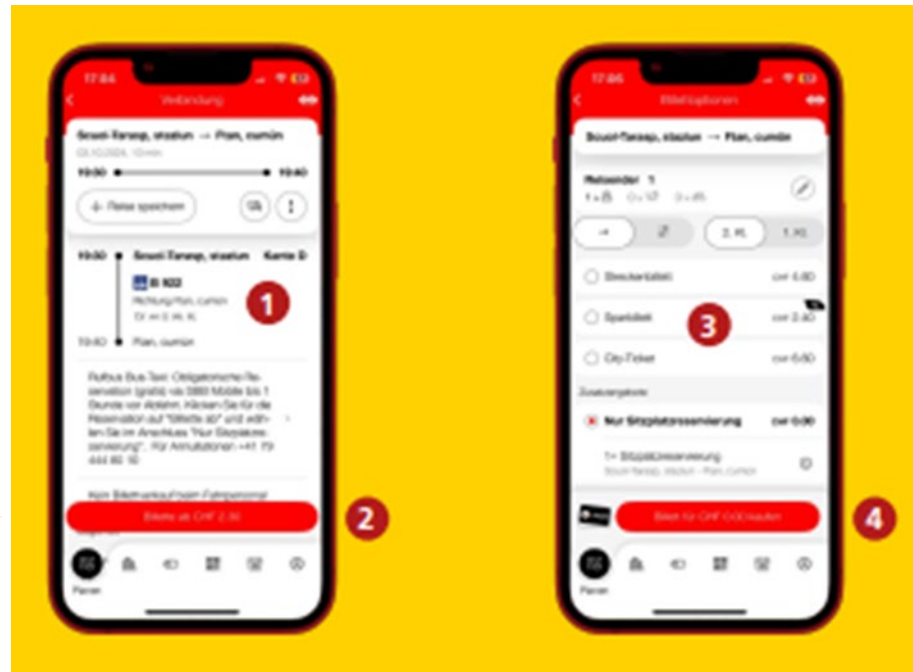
17:44

Verbindung

Scuol-Tarasp, staziun → Ftan, cumün

19:30

19:40

Reise speichern

19:30

Scuol-Tarasp, staziun

Kante D

B 922

Richtung Ftan, cumün

19:40

Ftan, cumün

Rufbus Bus-Taxi: Obligatorische Reservation (gratis) via SBB Mobile bis 1 Stunde vor Abfahrt. Klicken Sie für die Reservation auf "Billette ab" und wählen Sie im Anschluss "Nur Sitzplatzreservierung". Für Annullationen +41 79 444 80 10

Billette ab CHF 2.30

Planen

1

2

17:45

Billettoptionen

Scuol-Tarasp, staziun → Ftan, cumün

Reisender 1

2. Kl.

1. Kl.

Streckenbillett

CHF 4.60

Sparbillett

CHF 2.30

City-Ticket

CHF 6.60

Zusatzangebote

Nur Sitzplatzreservierung

CHF 0.00

1× Sitzplatzreservierung

Scuol-Tarasp, staziun - Ftan, cumün

Billett für CHF 0.00 kaufen

Planen

3

4